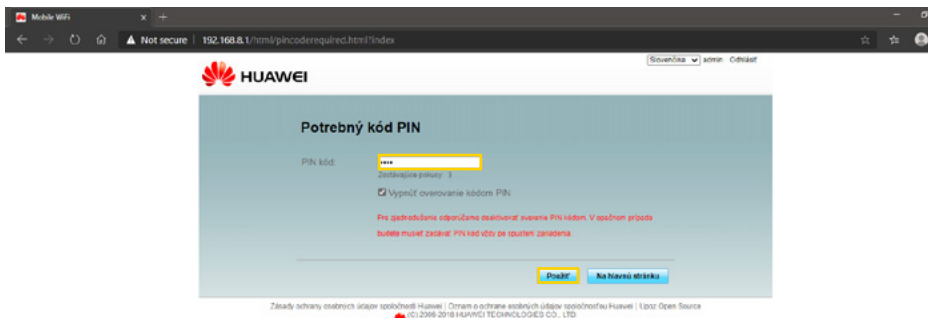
Mobile WiFi

Not secure | 192.168.8.1/html/pincoderequired.html?index

HUAWEI

Slovenčina admin Odhlásiť

Potrebný kód PIN

PIN kód: ••••

Zostávajúce pokusy: 3

Vypnúť overovanie kódom PIN

Pre zjednodušenie odporúčame deaktivovať overenia PIN kódom. V opačnom prípade budete musieť zadávať PIN kód vždy po spustení zariadenia.

Použiť Na hlavnú stránku

Zásady ochrany osobných údajov spoločnosti Huawei | Oznam o ochrane osobných údajov spoločnosťou Huawei | Upoz Open Source

(C) 2006-2018 HUAWEI TECHNOLOGIES CO., LTD.